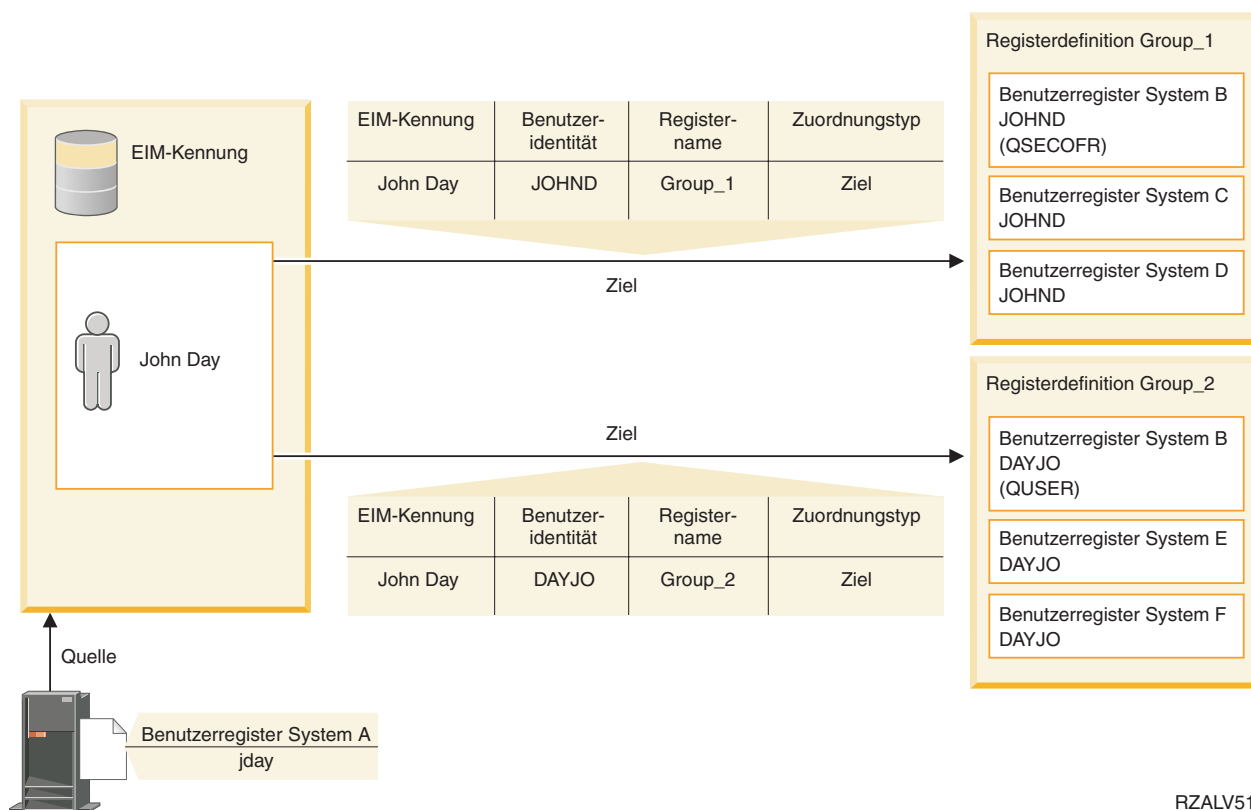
EIM-Kennung

John Day

| EIM-Kennung | Benutzeridentität | Registername | Zuordnungstyp |
|---|---|---|---|
| John Day | JOHND | Group_1 | Ziel |

Ziel

Ziel

| EIM-Kennung | Benutzeridentität | Registername | Zuordnungstyp |
|---|---|---|---|
| John Day | DAYJO | Group_2 | Ziel |

Registerdefinition Group_1

Benutzerregister System B
JOHND
(QSECOFR)

Benutzerregister System C
JOHND

Benutzerregister System D
JOHND

Registerdefinition Group_2

Benutzerregister System B
DAYJO
(QUSER)

Benutzerregister System E
DAYJO

Benutzerregister System F
DAYJO

Quelle

Benutzerregister System A
jday

RZALV51